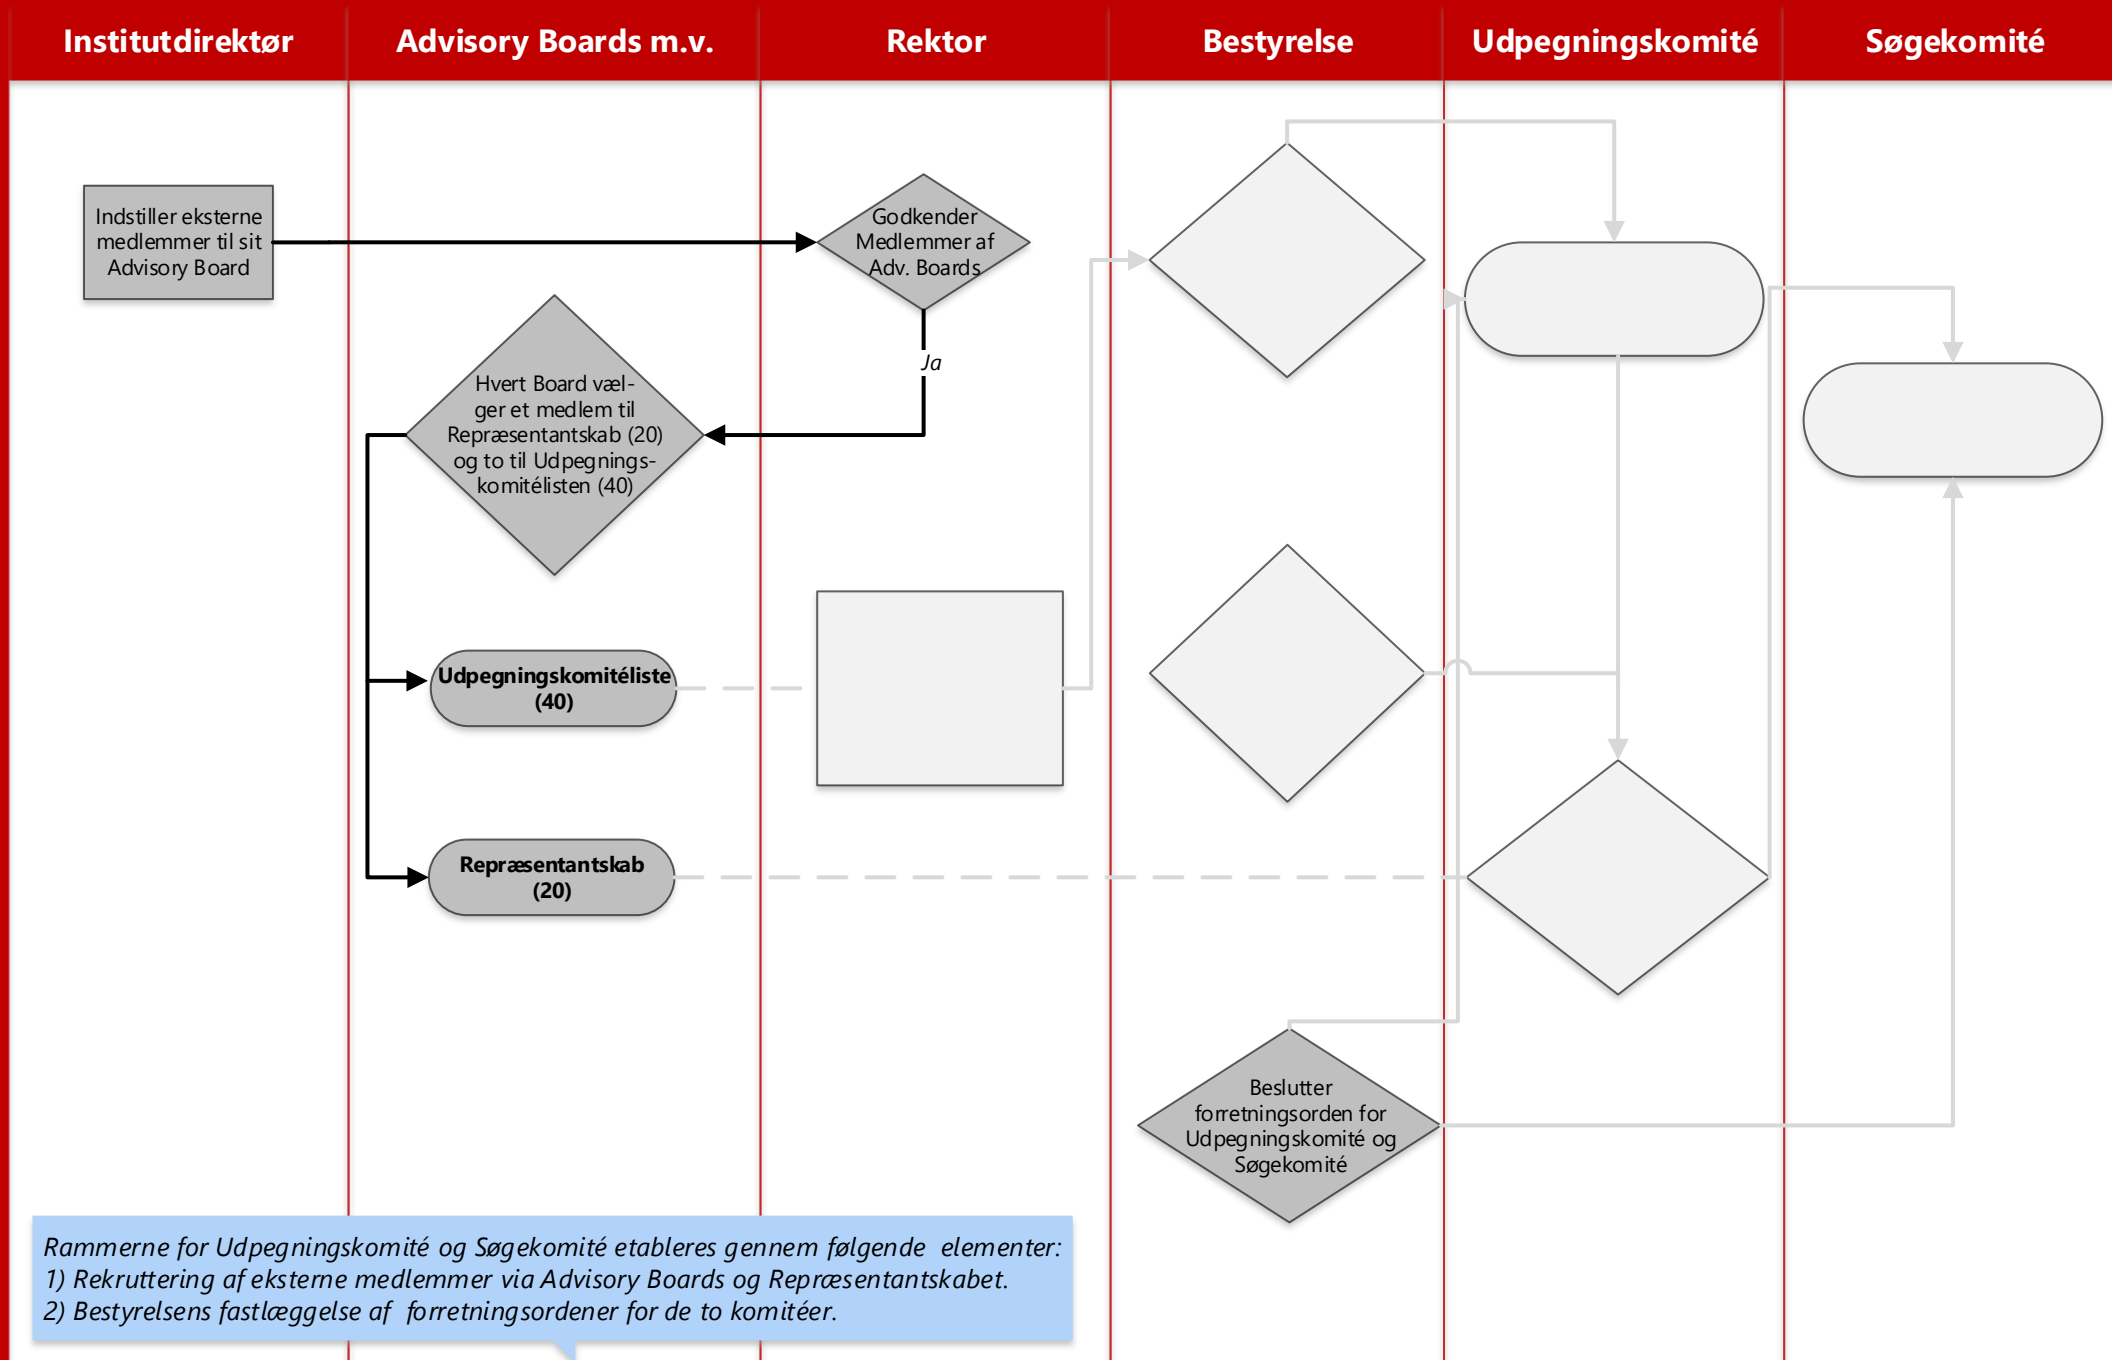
Institutdirektør

Advisory Boards m.v.

Rektor

Bestyrelse

Udpegningskomité

Søgekomité

Indstiller eksterne medlemmer til sit Advisory Board

Godkender Medlemmer af Adv. Boards

Ja

Hvert Board vælger et medlem til Repræsentantskab (20) og to til Udpegningskomitélisten (40)

Udpegningskomitéliste (40)

Repræsentantskab (20)

Beslutter forretningsorden for Udpegningskomité og Søgekomité

Rammerne for Udpegningskomité og Søgekomité etableres gennem følgende elementer:
1) Rekruttering af eksterne medlemmer via Advisory Boards og Repræsentantskabet.
2) Bestyrelsens fastlæggelse af forretningsordener for de to komitéer.